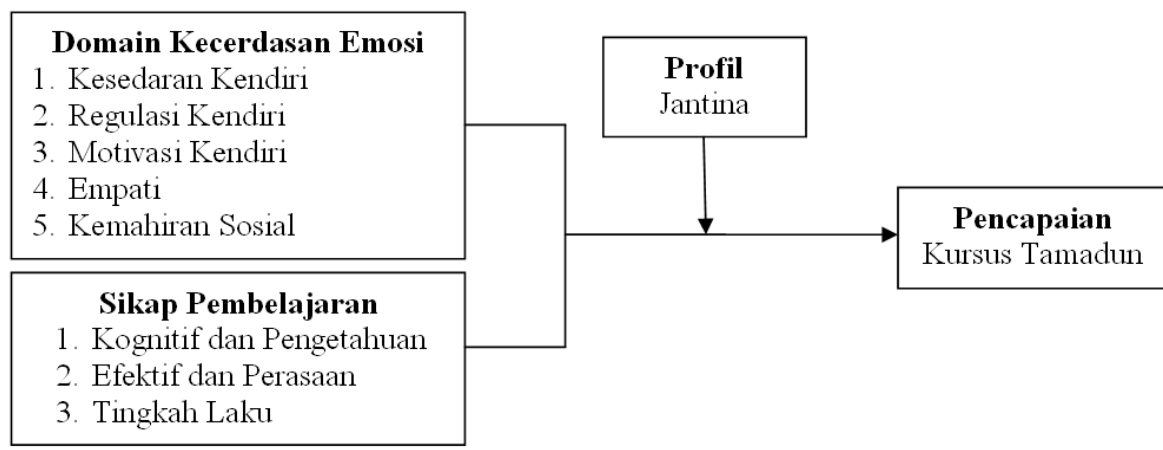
Domain Kecerdasan Emosi
1. Kesedaran Kendiri
2. Regulasi Kendiri
3. Motivasi Kendiri
4. Empati
5. Kemahiran Sosial

Sikap Pembelajaran
1. Kognitif dan Pengetahuan
2. Efektif dan Perasaan
3. Tingkah Laku

Profil
Jantina

Pencapaian
Kursus Tamadun